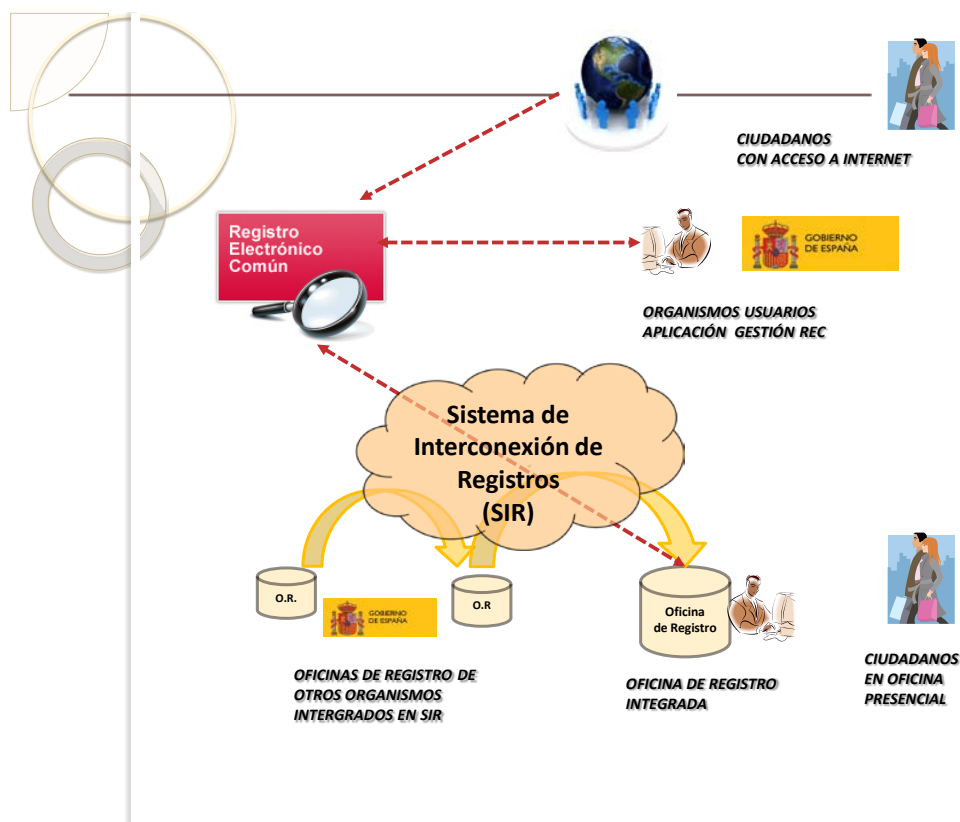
CIUDADANOS
CON ACCESO A INTERNET

Registro Electrónico Común

GOBIERNO DE ESPAÑA

ORGANISMOS USUARIOS
APLICACIÓN GESTIÓN REC

Sistema de Interconexión de Registros (SIR)

O.R.

GOBIERNO DE ESPAÑA

O.R

Oficina de Registro

CIUDADANOS
EN OFICINA
PRESENCIAL

OFICINAS DE REGISTRO DE
OTROS ORGANISMOS
INTERGRADOS EN SIR

OFICINA DE REGISTRO
INTEGRADA